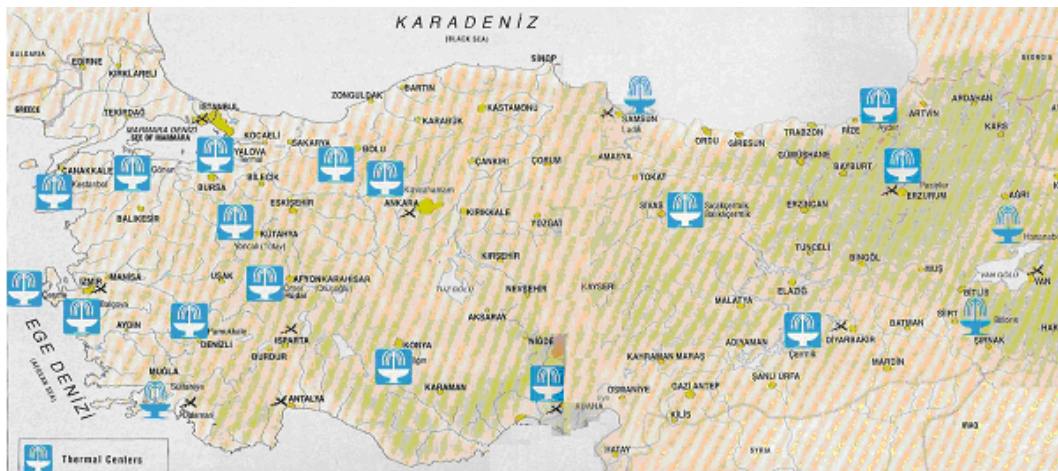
KARADENİZ
(BLACK SEA)

SİNOP
EDİRNE
KIRKLARELİ
TEKİRDAĞ
İSTANBUL
MARMARA DENİZİ
SEA OF MARMARA
YALOVA
KOCAELİ
SAKARYA
ZONGULDAK
BARTIN
KARABÜK
KASTAMONU
BOLU
SAMSUN
Ladik
ORDU
GİRESUN
TRABZON
RİZE
Ayder
ARTVİN
ARDAHAN
KARS
ÇANAKKALE
Kestanbol
Gönen
BURSA
BİLECİK
ESKİŞEHİR
ÇANKIRI
ÇORUM
AMASYA
TOKAT
GÜMÜŞHANE
BAYBURT
ERZURUM
Pasinler
AĞRI
Kızılcahamam
ANKARA
KIRIKKALE
YOZGAT
SİVAS
Sıcakçermik
Balıkçermik
ERZİNCAN
BALIKESİR
KÜTAHYA
Yoncalı
TUNCELİ
BİNGÖL
MUŞ
VAN GÖLÜ
VAN
İZMİR
MANİSA
Balçova
UŞAK
AFYONKARAHİSAR
Ömer
Gecek
KIRŞEHİR
NEVŞEHİR
KAYSERİ
MALATYA
ELAZIĞ
BİTLİS
AYDIN
Pamukkale
DENİZLİ
ISPARTA
BURDUR
AKSARAY
NİĞDE
KONYA
KAHRAMANMARAŞ
ADIYAMAN
DİYARBAKIR
BATMAN
SİİRT
ŞIRNAK
Çermik
MARDİN
ŞANLI URFA
GAZİ ANTEP
OSMANİYE
KİLİS
HATAY
KARAMAN
ADANA
MUĞLA
Sultaniye
ANTALYA
EGE DENİZİ
(AEGEAN SEA)
SYRIA
IRAQ
Thermal Centers